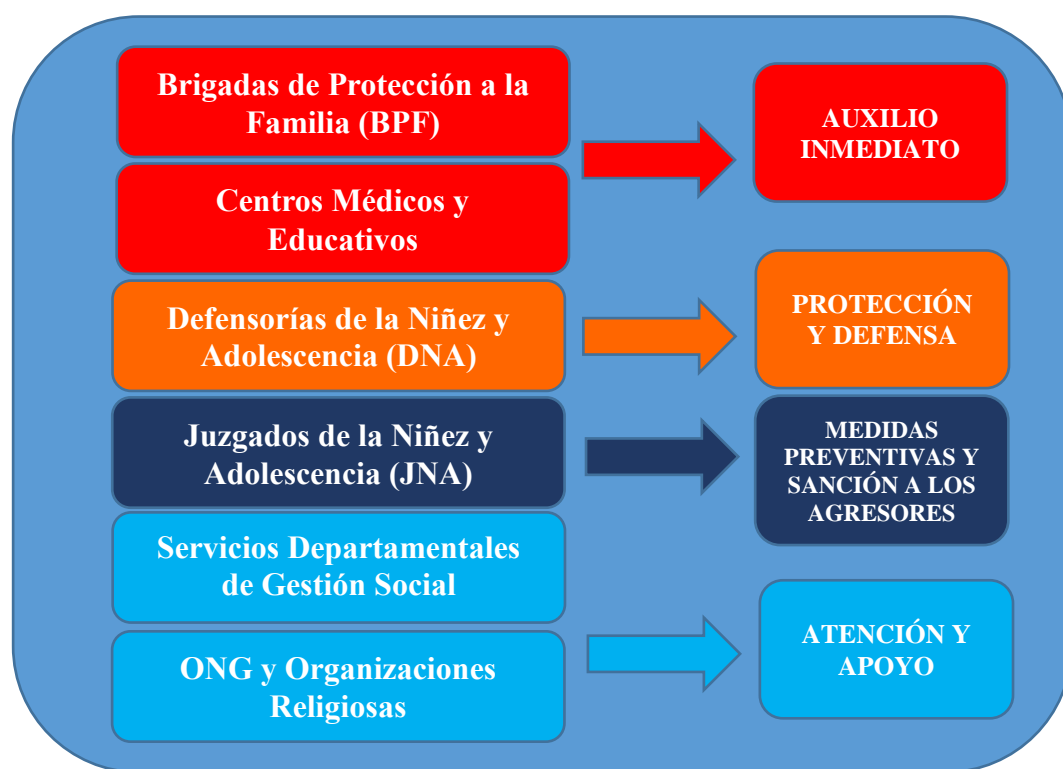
Brigadas de Protección a la Familia (BPF)

Centros Médicos y Educativos

AUXILIO INMEDIATO

Defensorías de la Niñez y Adolescencia (DNA)

PROTECCIÓN Y DEFENSA

Juzgados de la Niñez y Adolescencia (JNA)

MEDIDAS PREVENTIVAS Y SANCIÓN A LOS AGRESORES

Servicios Departamentales de Gestión Social

ONG y Organizaciones Religiosas

ATENCIÓN Y APOYO